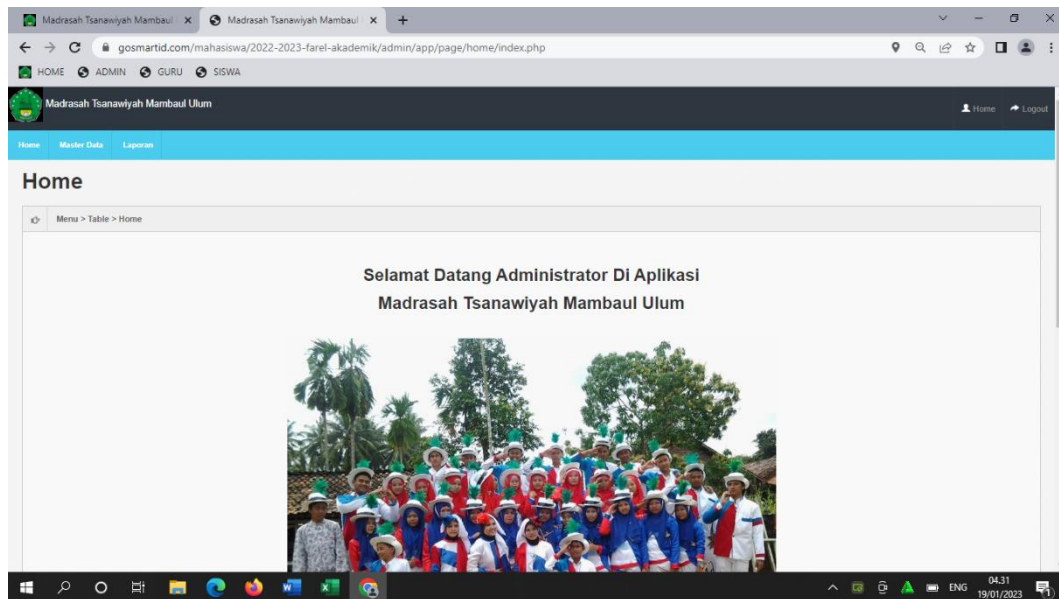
Madrasah Tsanawiyah Mambaul | ×   Madrasah Tsanawiyah Mambaul | ×   +

gosmartid.com/mahasiswa/2022-2023-farel-akademik/admin/app/page/home/index.php

HOME   ADMIN   GURU   SISWA

Madrasah Tsanawiyah Mambaul Ulum

Home   Logout

Home   Master Data   Laporan

Home

Menu > Table > Home

Selamat Datang Administrator Di Aplikasi
Madrasah Tsanawiyah Mambaul Ulum

ENG   04.31   19/01/2023